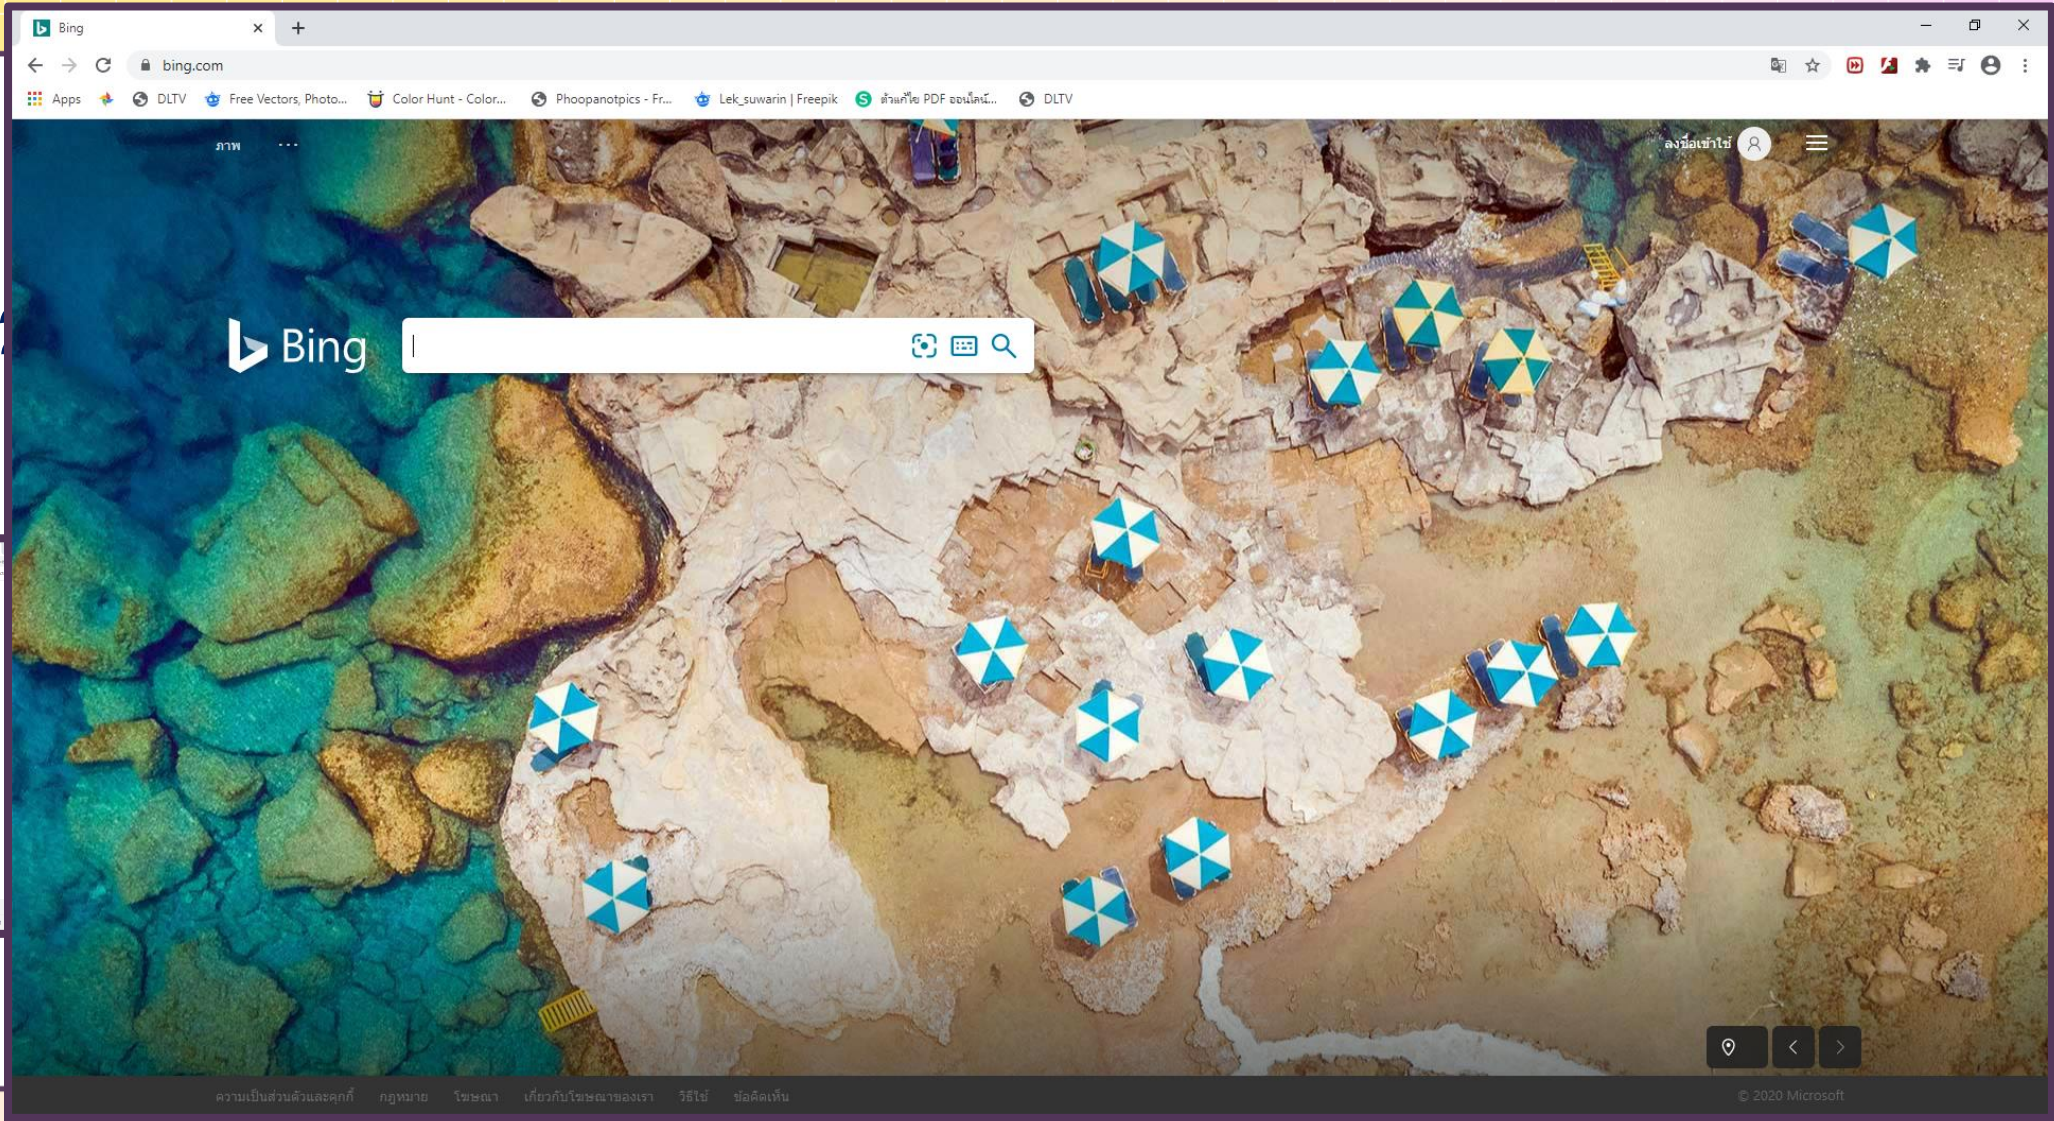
Bing

bing.com

Apps DLTV Free Vectors, Photo... Color Hunt - Color... Phoopanotpics - Fr... Lek_suwarin | Freepik ตัวแก้ไข PDF ออนไลน์... DLTV

ภาพ ···

ลงชื่อเข้าใช้

Bing

ความเป็นส่วนตัวและคุกกี้ กฎหมาย โฆษณา เกี่ยวกับโฆษณาของเรา วิธีใช้ ข้อคิดเห็น

© 2020 Microsoft